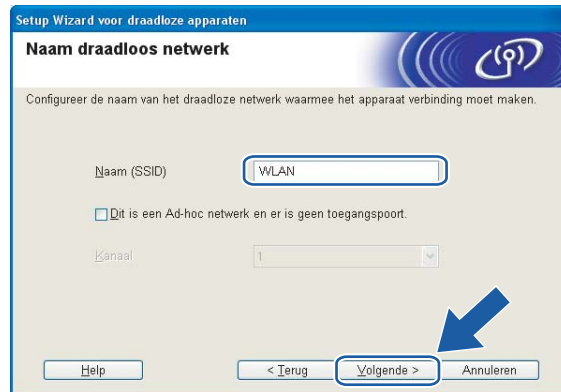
Setup Wizard voor draadloze apparaten

Naam draadloos netwerk

Configureer de naam van het draadloze netwerk waarmee het apparaat verbinding moet maken.

Naam (SSID)

WLAN

Dit is een Ad-hoc netwerk en er is geen toegangspoort.

Kanaal

1

Help

< Terug

Volgende >

Annuleren